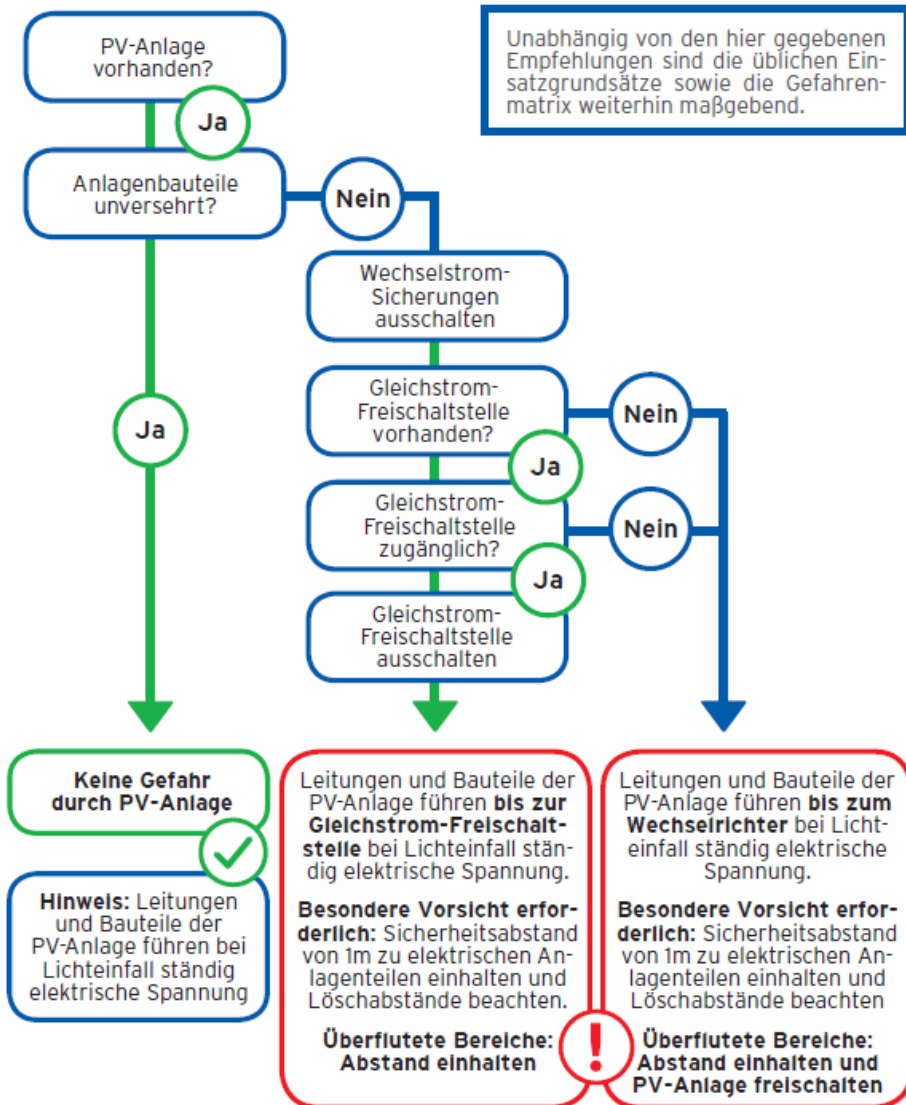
PV-Anlage vorhanden?

Ja

Anlagenbauteile unversehrt?

Nein

Wechselstrom-Sicherungen ausschalten

Gleichstrom-Freischaltstelle vorhanden?

Nein

Ja

Gleichstrom-Freischaltstelle zugänglich?

Nein

Ja

Gleichstrom-Freischaltstelle ausschalten

Ja

Unabhängig von den hier gegebenen Empfehlungen sind die üblichen Einsatzgrundsätze sowie die Gefahrenmatrix weiterhin maßgebend.

Keine Gefahr durch PV-Anlage

Hinweis: Leitungen und Bauteile der PV-Anlage führen bei Lichteinfall ständig elektrische Spannung

Leitungen und Bauteile der PV-Anlage führen bis zur Gleichstrom-Freischaltstelle bei Lichteinfall ständig elektrische Spannung.

Besondere Vorsicht erforderlich: Sicherheitsabstand von 1m zu elektrischen Anlagenteilen einhalten und Löschabstände beachten.

Überflutete Bereiche: Abstand einhalten

!

Leitungen und Bauteile der PV-Anlage führen bis zum Wechselrichter bei Lichteinfall ständig elektrische Spannung.

Besondere Vorsicht erforderlich: Sicherheitsabstand von 1m zu elektrischen Anlagenteilen einhalten und Löschabstände beachten

Überflutete Bereiche: Abstand einhalten und PV-Anlage freischalten